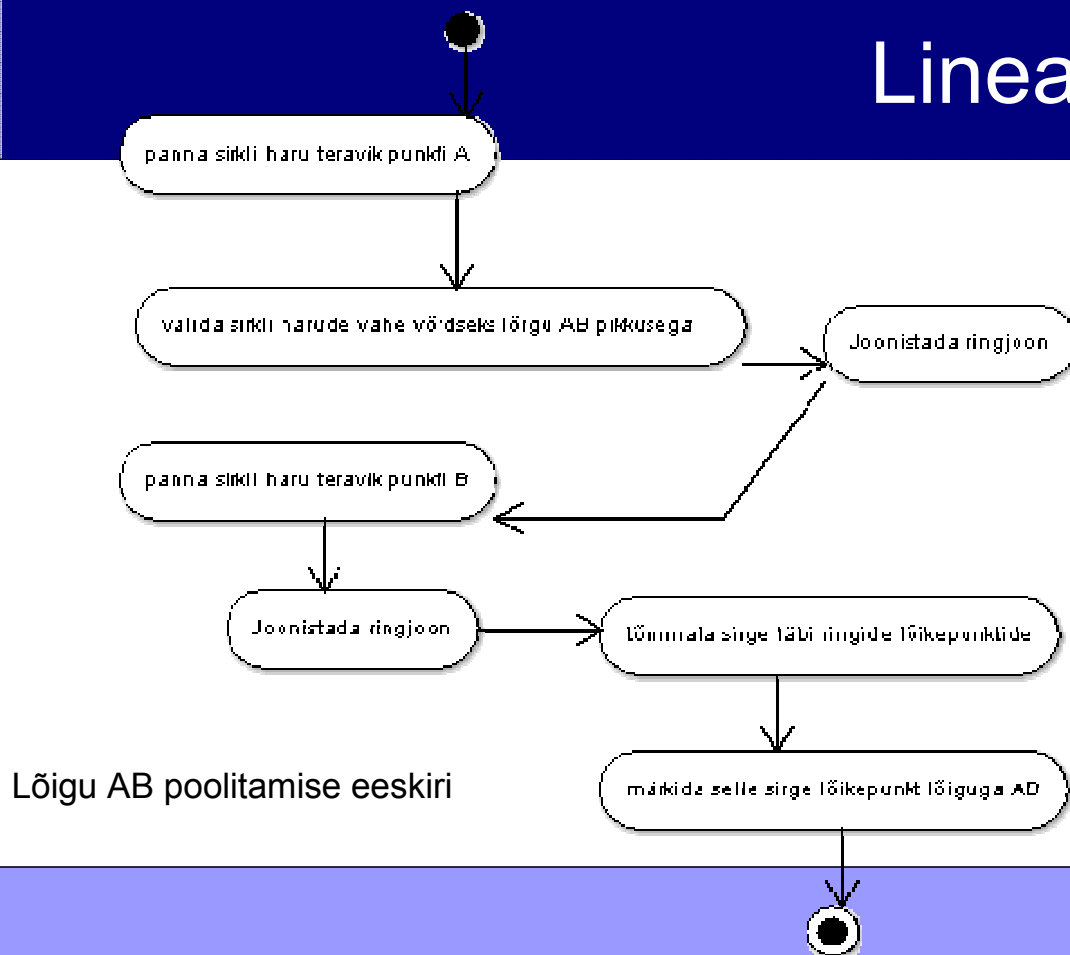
Linea

panna sirkli haru teravik punkti A

valida sirkli harude vahe võrdseks lõigu AB pikkusega

Joonistada ringjoon

panna sirkli haru teravik punkti B

Joonistada ringjoon

tõmmata sirge läbi ringide lõikepunktide

märkida selle sirge lõikepunkt lõiguga AB

Lõigu AB poolitamise eeskiri